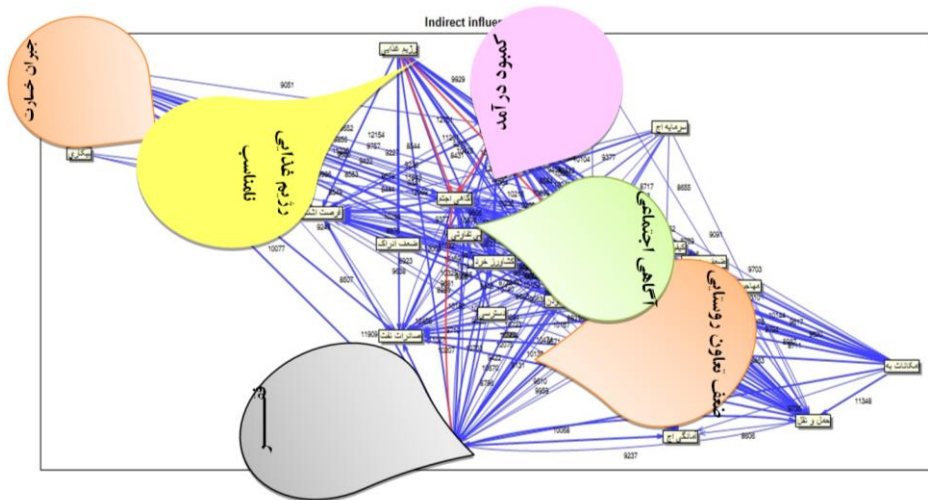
Indirect influe

جبران خسارت

رژیم غذایی

رژیم غذایی نامناسب

کمبود درآمد

آگاهی اجتماعی

ضعف تعاون روستایی

سرمایه اج

ضعف اشتراک

صادرات نفت

کشاورز خرد

تغذیه

9051
9929
12154
9662
9767
8644
8433
9104
8377
8717
8655
10077
9091
9703
8507
9923
9659
11909
10068
9237
8605
11348
9890
9959
1178
1023
9207
10170
9795
9131

امکانات به

بیمه و نقل

مالکیت اج

دیر